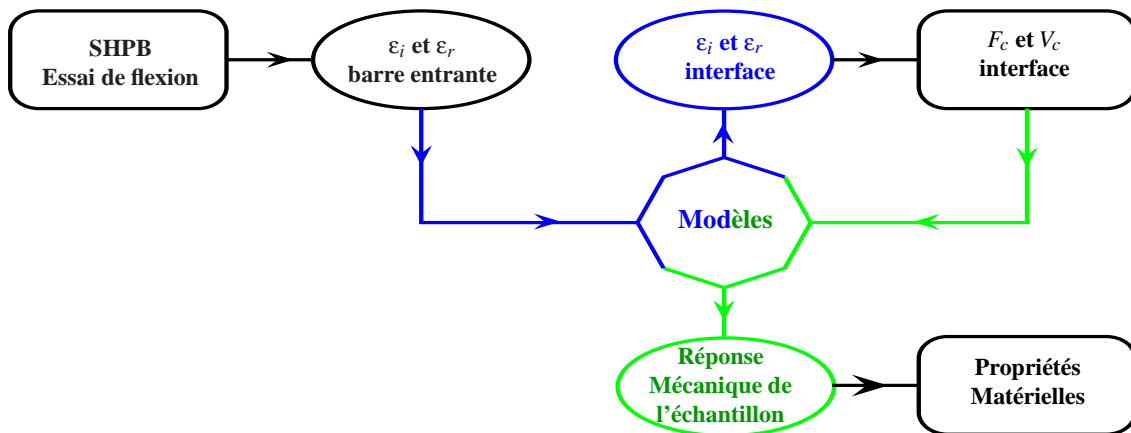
SHPB
Essai de flexion

$\varepsilon_i$ et $\varepsilon_r$
barre entrante

$\varepsilon_i$ et $\varepsilon_r$
interface

$F_c$ et $V_c$
interface

Modèles

Réponse
Mécanique de
l'échantillon

Propriétés
Matérielles